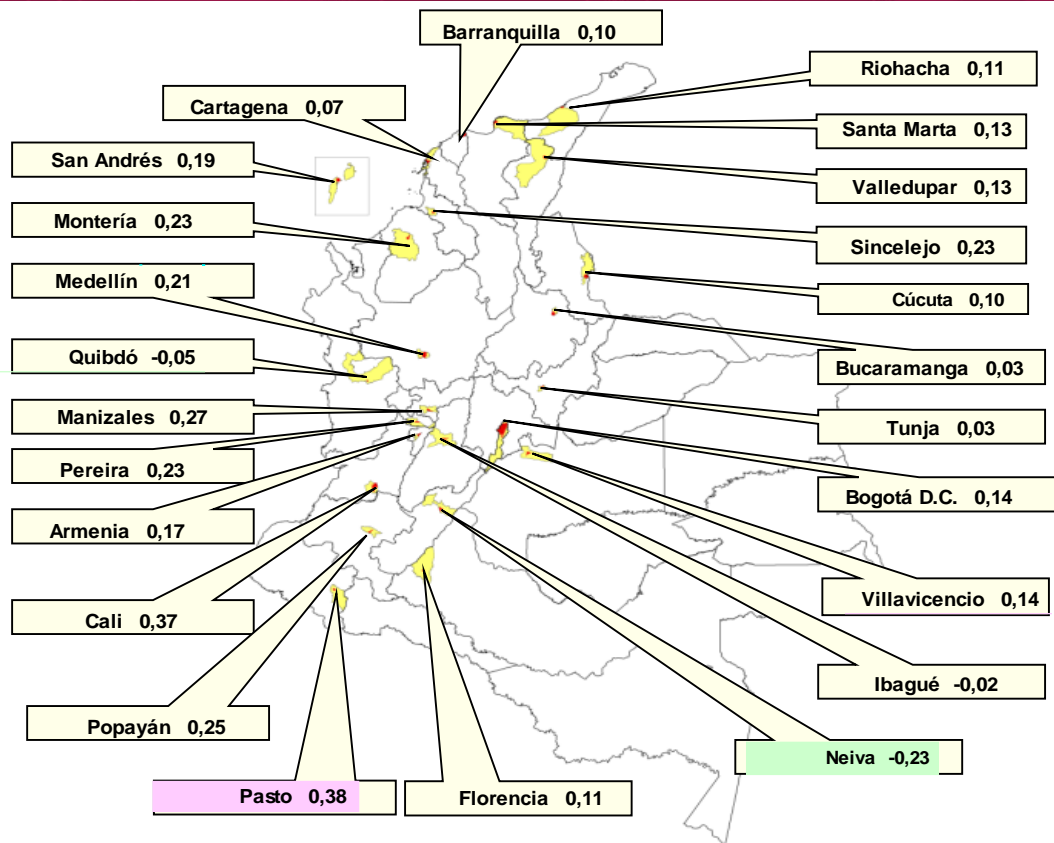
Barranquilla 0,10

Riohacha 0,11

Cartagena 0,07

Santa Marta 0,13

San Andrés 0,19

Valledupar 0,13

Montería 0,23

Sincelejo 0,23

Medellín 0,21

Cúcuta 0,10

Quibdó -0,05

Bucaramanga 0,03

Manizales 0,27

Tunja 0,03

Pereira 0,23

Bogotá D.C. 0,14

Armenia 0,17

Villavicencio 0,14

Cali 0,37

Ibagué -0,02

Popayán 0,25

Neiva -0,23

Pasto 0,38

Florencia 0,11